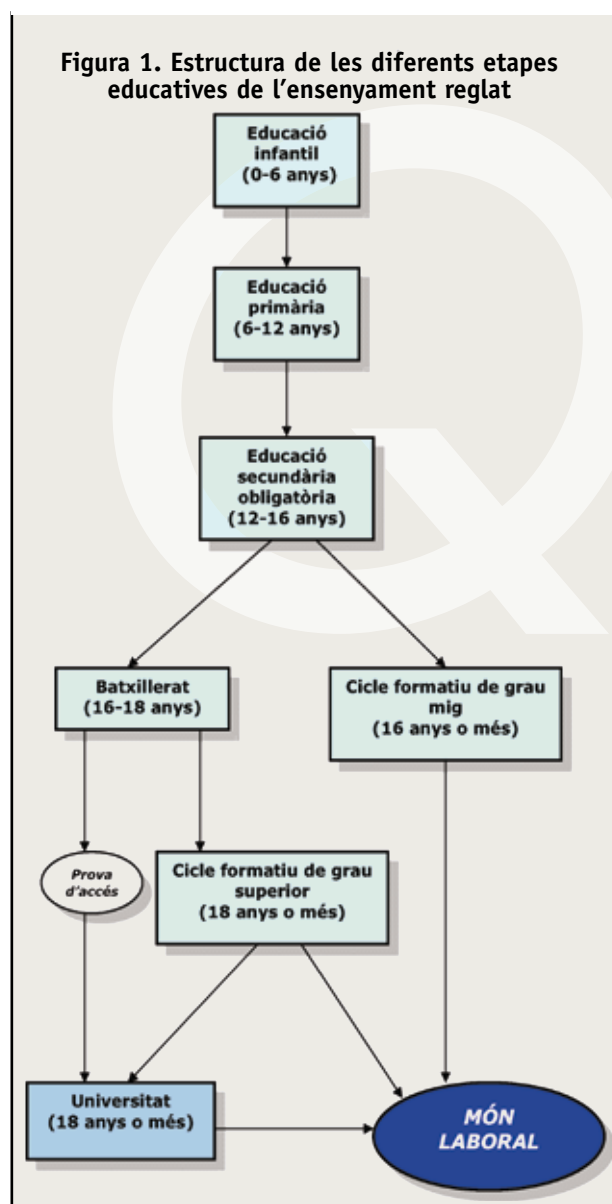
Figura 1. Estructura de les diferents etapes educatives de l'ensenyament reglat

Educació infantil (0-6 anys)

Educació primària (6-12 anys)

Educació secundària obligatòria (12-16 anys)

Batxillerat (16-18 anys)

Cicle formatiu de grau mig (16 anys o més)

Prova d'accés

Cicle formatiu de grau superior (18 anys o més)

Universitat (18 anys o més)

MÓN LABORAL